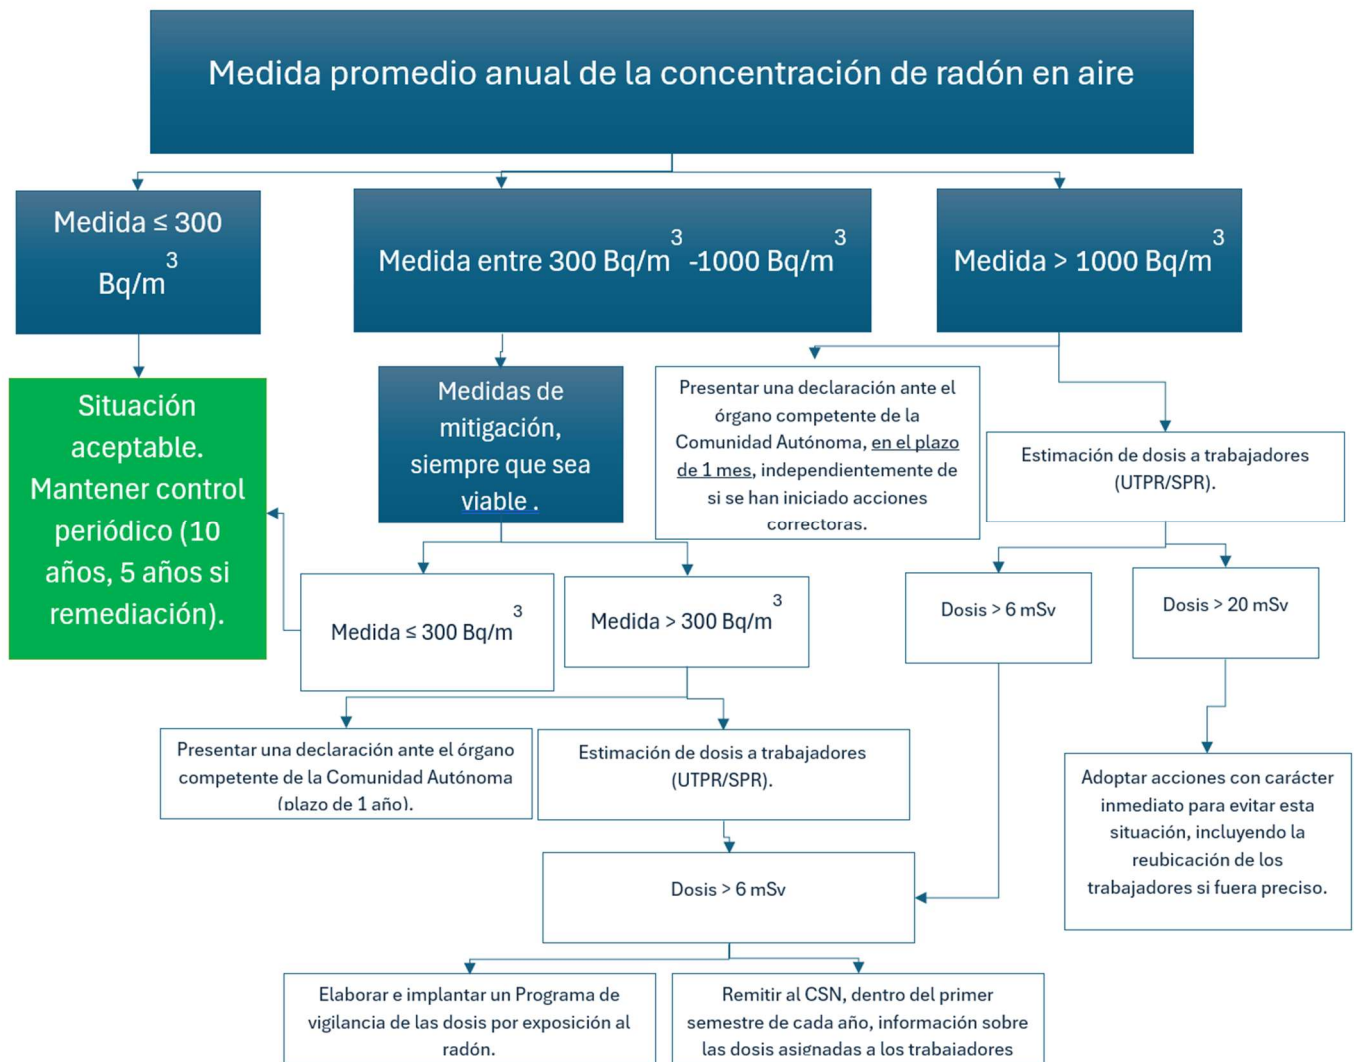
Medida promedio anual de la concentración de radón en aire

Medida ≤ 300 Bq/$m^3$

Medida entre 300 Bq/$m^3$ -1000 Bq/$m^3$

Medida > 1000 Bq/$m^3$

Situación aceptable. Mantener control periódico (10 años, 5 años si remediación).

Medidas de mitigación, siempre que sea viable .

Presentar una declaración ante el órgano competente de la Comunidad Autónoma, en el plazo de 1 mes, independientemente de si se han iniciado acciones correctoras.

Estimación de dosis a trabajadores (UTPR/SPR).

Medida ≤ 300 Bq/$m^3$

Medida > 300 Bq/$m^3$

Dosis > 6 mSv

Dosis > 20 mSv

Presentar una declaración ante el órgano competente de la Comunidad Autónoma (plazo de 1 año).

Estimación de dosis a trabajadores (UTPR/SPR).

Adoptar acciones con carácter inmediato para evitar esta situación, incluyendo la reubicación de los trabajadores si fuera preciso.

Dosis > 6 mSv

Elaborar e implantar un Programa de vigilancia de las dosis por exposición al radón.

Remitir al CSN, dentro del primer semestre de cada año, información sobre las dosis asignadas a los trabajadores